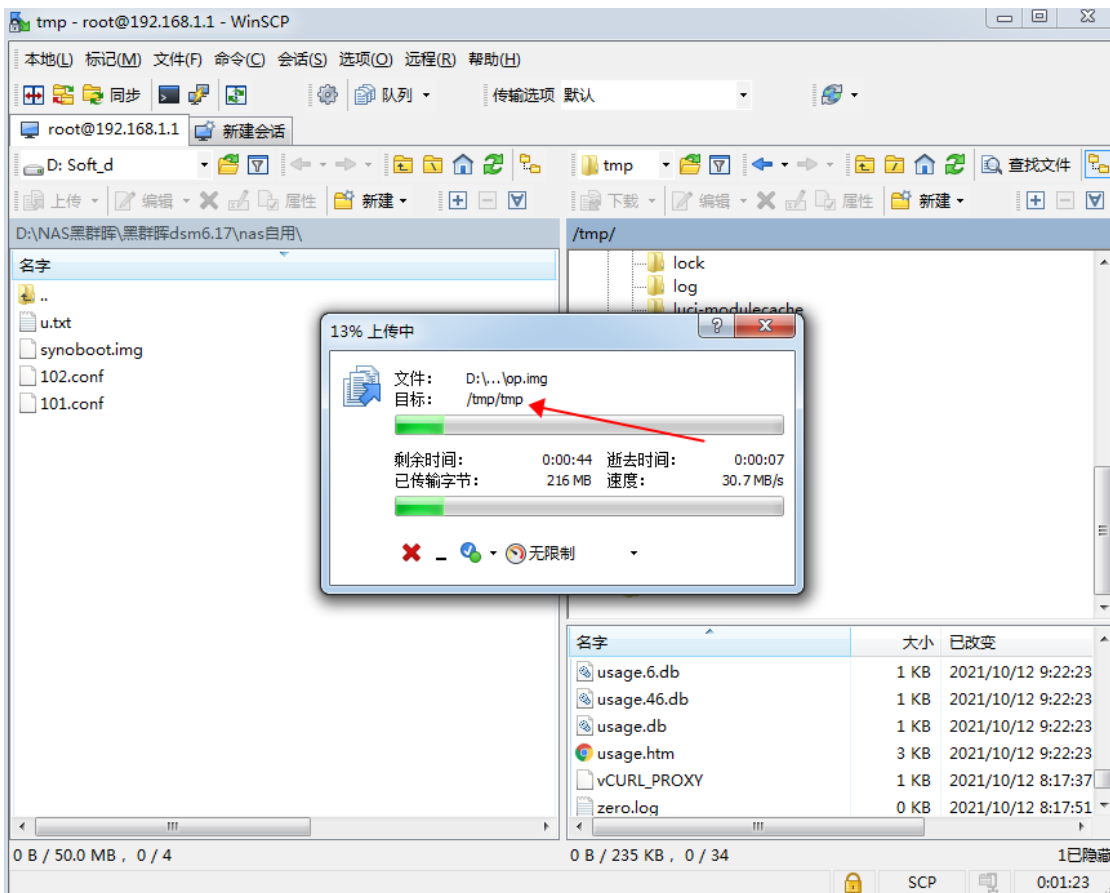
tmp - root@192.168.1.1 - WinSCP

本地(L) 标记(M) 文件(F) 命令(C) 会话(S) 选项(O) 远程(R) 帮助(H)

同步 队列 传输选项 默认

root@192.168.1.1 新建会话

D: Soft_d

tmp

查找文件

上传 编辑 属性 新建

下载 编辑 属性 新建

D:\NAS黑群晖\黑群晖dsm6.17\nas自用\

/tmp/

名字

..
u.txt
synoboot.img
102.conf
101.conf

lock
log
luci-modulecache

13% 上传中

文件: D:\...\op.img
目标: /tmp/tmp

剩余时间: 0:00:44 逝去时间: 0:00:07
已传输字节: 216 MB 速度: 30.7 MB/s

无限制

| 名字 | 大小 | 已改变 |
|---|---|---|
| usage.6.db | 1 KB | 2021/10/12 9:22:23 |
| usage.46.db | 1 KB | 2021/10/12 9:22:23 |
| usage.db | 1 KB | 2021/10/12 9:22:23 |
| usage.htm | 3 KB | 2021/10/12 9:22:23 |
| vCURL_PROXY | 1 KB | 2021/10/12 8:17:37 |
| zero.log | 0 KB | 2021/10/12 8:17:51 |

0 B / 50.0 MB , 0 / 4

0 B / 235 KB , 0 / 34

1已隐藏

SCP

0:01:23